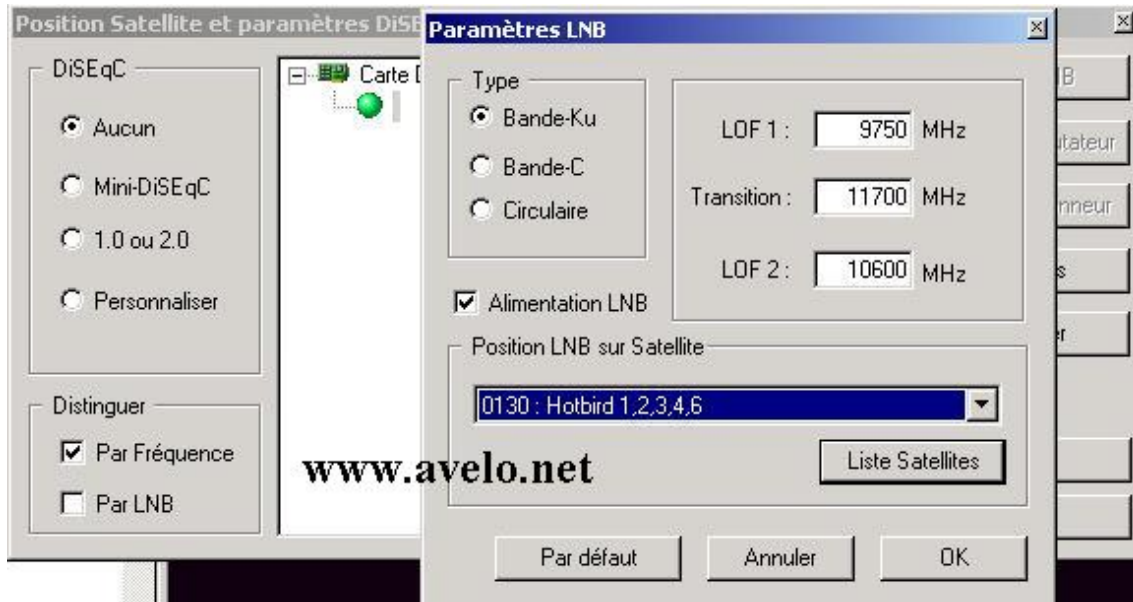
Position Satellite et paramètres DiSE
×

DiSEqC
Aucun
Mini-DiSEqC
1.0 ou 2.0
Personnaliser

Distinguer
Par Fréquence
Par LNB

Carte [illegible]

IB
utateur
nneur
s
er

Paramètres LNB
×

Type
Bande-Ku
Bande-C
Circulaire

LOF 1 : 9750 MHz
Transition : 11700 MHz
LOF 2 : 10600 MHz

Alimentation LNB

Position LNB sur Satellite
0130 : Hotbird 1,2,3,4,6
Liste Satellites

www.avelo.net

Par défaut
Annuler
OK